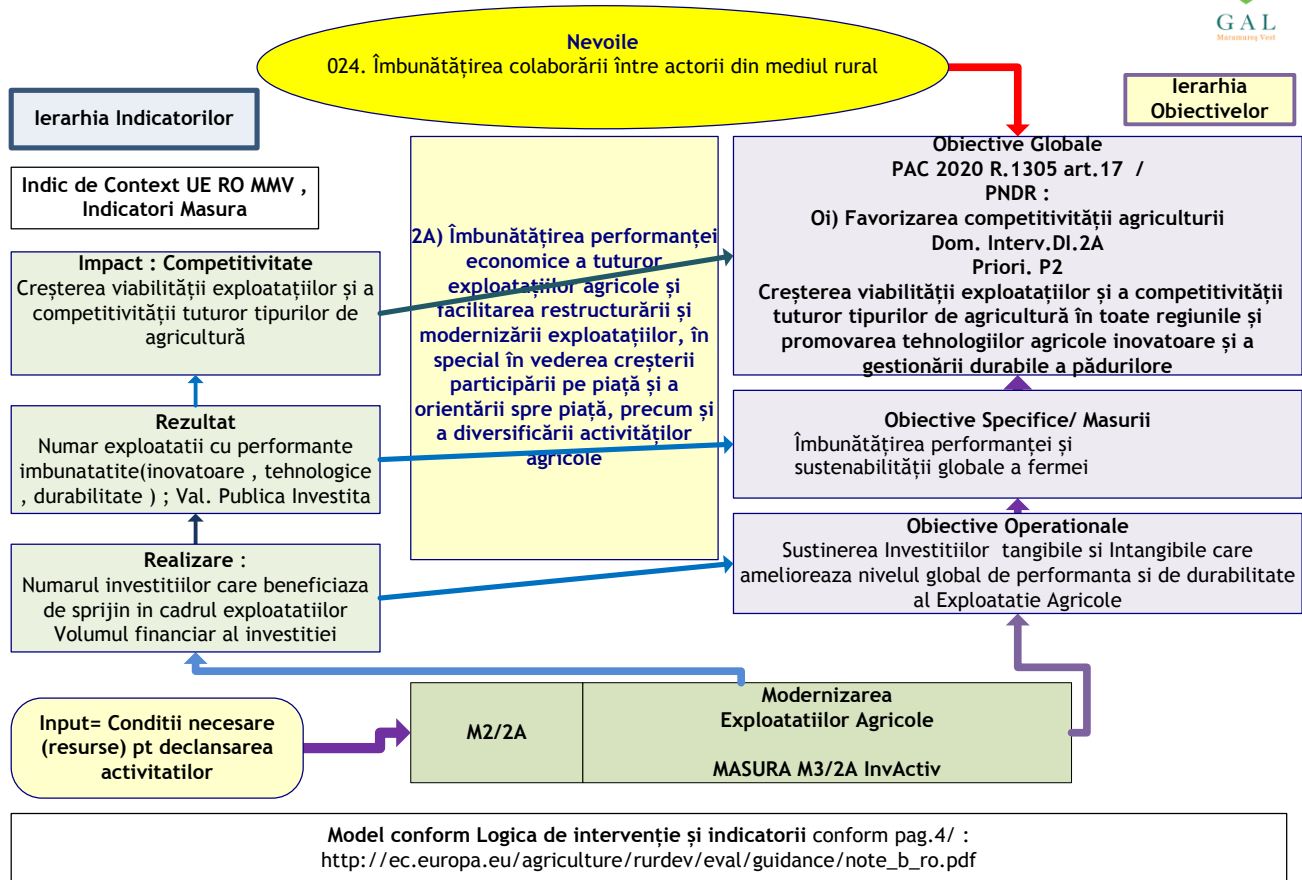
GAL
Maramureș Vest

Nevoile
024. Îmbunătățirea colaborării între actorii din mediul rural

Ierarhia Indicatorilor

Ierarhia Obiectivelor

Indic de Context UE RO MMV , Indicatori Masura

Impact : Competitivitate
Creșterea viabilității exploatațiilor și a competitivității tuturor tipurilor de agricultură

Rezultat
Numar exploatatii cu performante imbunatatite(inovatoare , tehnologice , durabilitate ) ; Val. Publica Investita

Realizare :
Numarul investitiilor care beneficiaza de sprijin in cadrul exploatatiilor
Volumul financiar al investitiei

2A) Îmbunătățirea performanței economice a tuturor exploatațiilor agricole și facilitarea restructurării și modernizării exploatațiilor, în special în vederea creșterii participării pe piață și a orientării spre piață, precum și a diversificării activităților agricole

Obiective Globale
PAC 2020 R.1305 art.17 /
PNDR :
Oi) Favorizarea competitivității agriculturii
Dom. Interv.DI.2A
Priori. P2
Creșterea viabilității exploatațiilor și a competitivității tuturor tipurilor de agricultură în toate regiunile și promovarea tehnologiilor agricole inovatoare și a gestionării durabile a pădurilore

Obiective Specifice/ Masurii
Îmbunătățirea performanței și sustenabilității globale a fermei

Obiective Operationale
Sustinerea Investitiilor tangibile si Intangibile care amelioreaza nivelul global de performanta si de durabilitate al Exploatatie Agricole

Input= Conditii necesare (resurse) pt declansarea activitatilor

M2/2A

Modernizarea
Exploatatiilor Agricole

MASURA M3/2A InvActiv

Model conform Logica de intervenție și indicatorii conform pag.4/ :
http://ec.europa.eu/agriculture/rurdev/eval/guidance/note_b_ro.pdf